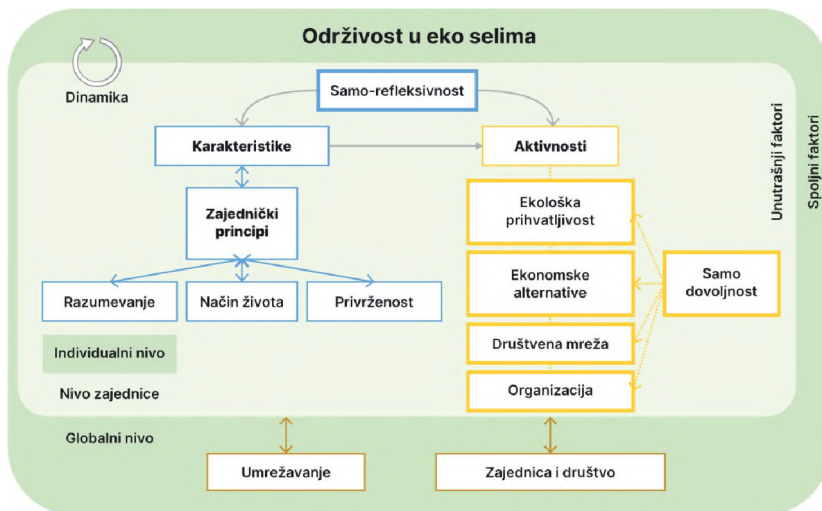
Održivost u eko selima

Dinamika

Samo-refleksivnost

Karakteristike

Aktivnosti

Zajednički principi

Razumevanje

Način života

Privrženost

Ekološka prihvatljivost

Ekonomske alternative

Društvena mreža

Organizacija

Samo dovoljnost

Individualni nivo

Nivo zajednice

Globalni nivo

Unutrašnji faktori

Spoljni faktori

Umrežavanje

Zajednica i društvo